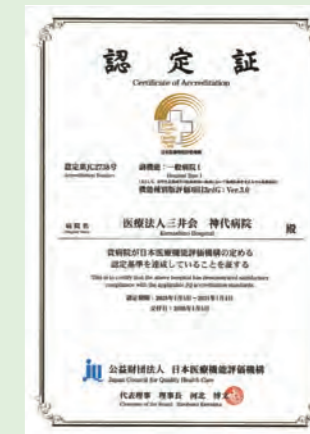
認　定　証

Certificate of Accreditation

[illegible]

認定第JC2738号
Accreditation Number

認定種別：一般病院1
Hospital Type 1
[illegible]
機能種別版評価項目3rdG：Ver.3.0

病院名
Hospital Name

医療法人三井会　神代病院
Kumashiro Hospital

殿

貴病院が日本医療機能評価機構の定める認定基準を達成していることを証する

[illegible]

認定期間：2023年7月1日～2028年7月1日
交付日：2023年7月1日

公益財団法人　日本医療機能評価機構
Japan Council for Quality Health Care

代表理事　理事長　河北　博文
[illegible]